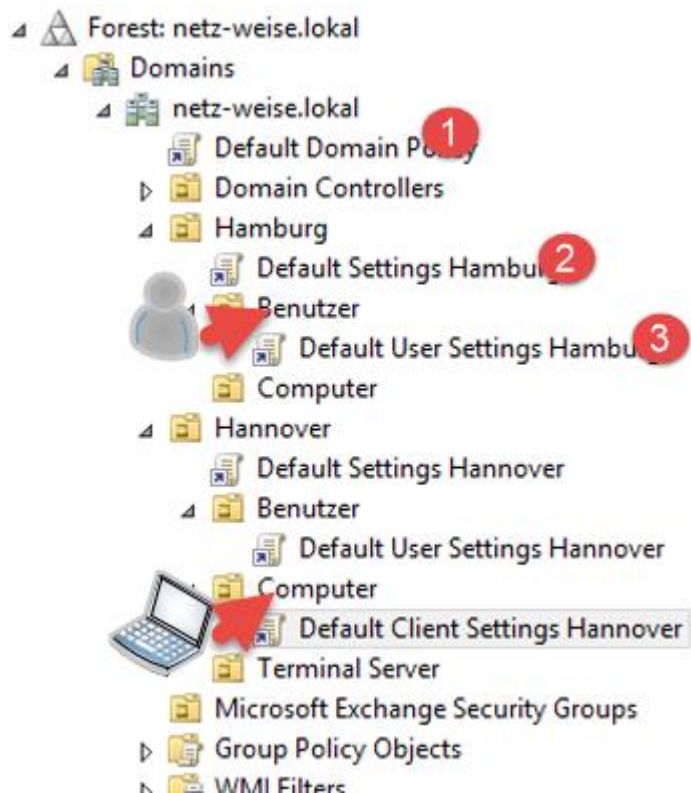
Forest: netz-weise.lokal
Domains
netz-weise.lokal
1
Default Domain Po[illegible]
Domain Controllers
Hamburg
2
Default Settings Hambu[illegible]
Benutzer
3
Default User Settings Hambu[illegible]
Computer
Hannover
Default Settings Hannover
Benutzer
Default User Settings Hannover
Computer
Default Client Settings Hannover
Terminal Server
Microsoft Exchange Security Groups
Group Policy Objects
WMI Filters